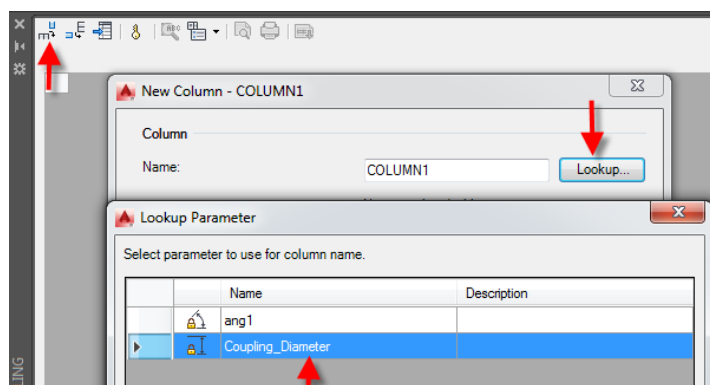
New Column - COLUMN1

Column

Name: COLUMN1 Lookup...

Lookup Parameter

Select parameter to use for column name.

| | | Name | Description |
|---|---|---|---|
| | | ang1 | |
| ▶ | | Coupling_Diameter | |

LING